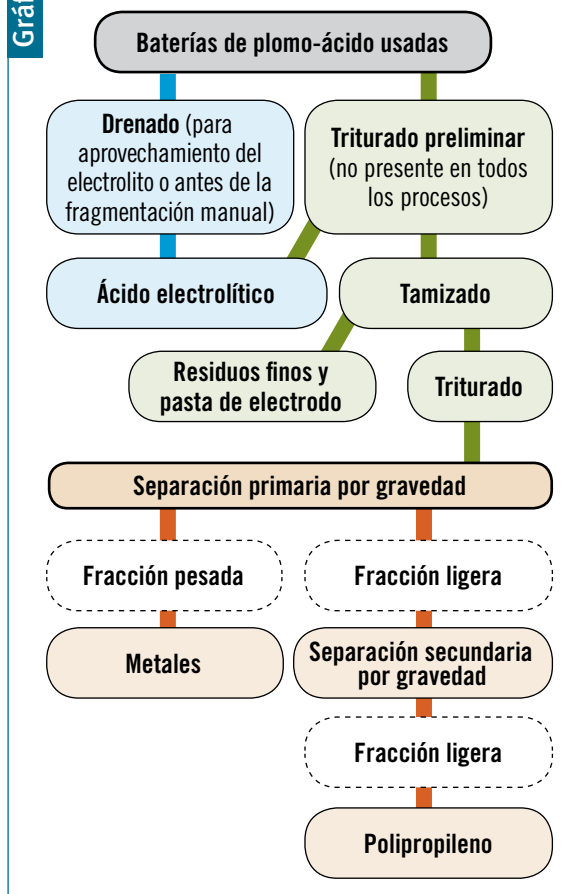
Grá

Baterías de plomo-ácido usadas

Drenado (para aprovechamiento del electrolito o antes de la fragmentación manual)

Triturado preliminar (no presente en todos los procesos)

Ácido electrolítico

Tamizado

Residuos finos y pasta de electrodo

Triturado

Separación primaria por gravedad

Fracción pesada

Fracción ligera

Metales

Separación secundaria por gravedad

Fracción ligera

Polipropileno